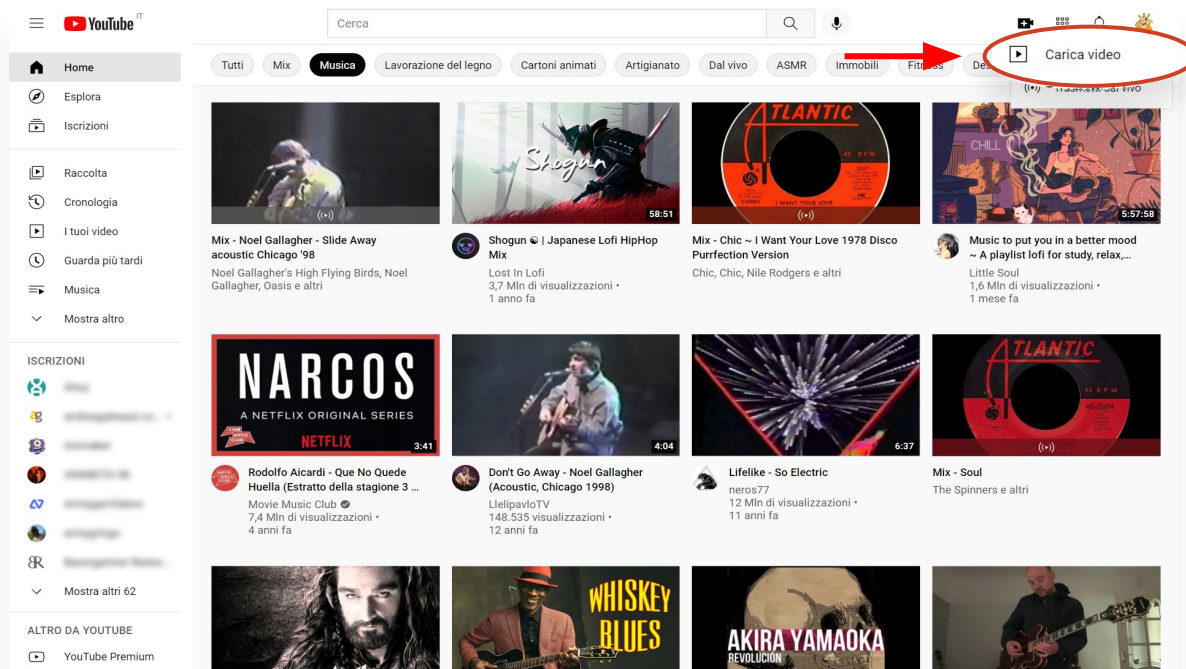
YouTube IT

Cerca

Carica video

Trasmetti dal vivo

Home
Esplora
Iscrizioni
Raccolta
Cronologia
I tuoi video
Guarda più tardi
Musica
Mostra altro

ISCRIZIONI
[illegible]
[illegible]
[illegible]
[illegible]
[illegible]
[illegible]
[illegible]
Mostra altri 62

ALTRO DA YOUTUBE
YouTube Premium

Tutti | Mix | Musica | Lavorazione del legno | Cartoni animati | Artigianato | Dal vivo | ASMR | Immobili | Fitness | Des

Mix - Noel Gallagher - Slide Away acoustic Chicago '98
Noel Gallagher's High Flying Birds, Noel Gallagher, Oasis e altri

Shogun
58:51
Shogun | Japanese Lofi HipHop Mix
Lost In Lofi
3,7 Mln di visualizzazioni • 1 anno fa

ATLANTIC
I WANT YOUR LOVE
Mix - Chic ~ I Want Your Love 1978 Disco Purrfection Version
Chic, Chic, Nile Rodgers e altri

CHILL
5:57:58
Music to put you in a better mood ~ A playlist lofi for study, relax,...
Little Soul
1,6 Mln di visualizzazioni • 1 mese fa

NARCOS
A NETFLIX ORIGINAL SERIES
NETFLIX
3:41
Rodolfo Aicardi - Que No Quede Huella (Estratto della stagione 3 ...
Movie Music Club
7,4 Mln di visualizzazioni • 4 anni fa

4:04
Don't Go Away - Noel Gallagher (Acoustic, Chicago 1998)
LlelipavloTV
148.535 visualizzazioni • 12 anni fa

6:37
Lifelike - So Electric
neros77
12 Mln di visualizzazioni • 11 anni fa

ATLANTIC
Mix - Soul
The Spinners e altri

WHISKEY BLUES

AKIRA YAMAOKA
REVOLUCION